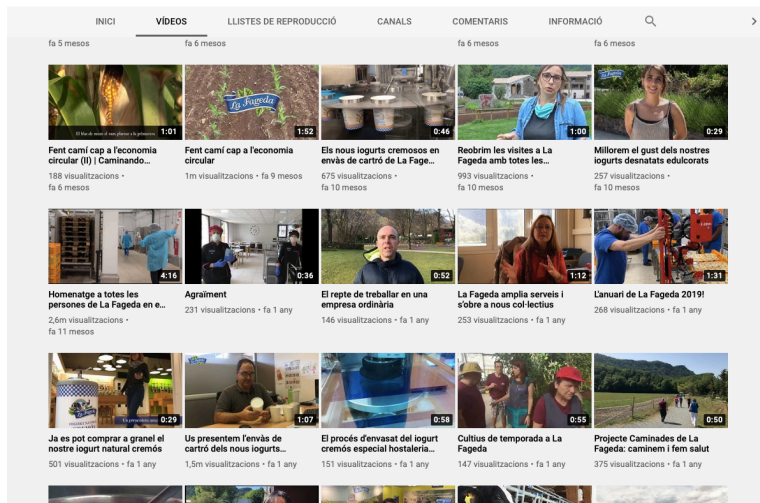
INICI VÍDEOS LLISTES DE REPRODUCCIÓ CANALS COMENTARIS INFORMACIÓ

fa 5 mesos
fa 6 mesos
fa 6 mesos
fa 6 mesos

El blat de moro s'està plantant a la primavera
1:01
Fent camí cap a l'economia circular (II) | Caminando...
188 visualitzacions • fa 6 mesos

La Fageda
1:52
Fent camí cap a l'economia circular
1m visualitzacions • fa 9 mesos

0:46
Els nous iogurts cremosos en envàs de cartró de La Fage...
675 visualitzacions • fa 10 mesos

1:00
Reobrim les visites a La Fageda amb totes les...
993 visualitzacions • fa 10 mesos

0:29
Millorem el gust dels nostres iogurts desnatats edulcorats
257 visualitzacions • fa 10 mesos

4:16
Homenatge a totes les persones de La Fageda en e...
2,6m visualitzacions • fa 11 mesos

0:36
Agraïment
231 visualitzacions • fa 1 any

0:52
El repte de treballar en una empresa ordinària
146 visualitzacions • fa 1 any

1:12
La Fageda amplia serveis i s'obre a nous col·lectius
253 visualitzacions • fa 1 any

1:31
L'anuari de La Fageda 2019!
268 visualitzacions • fa 1 any

0:29
Ja es pot comprar a granel el nostre iogurt natural cremós
501 visualitzacions • fa 1 any

1:07
Us presentem l'envàs de cartró dels nous iogurts...
1,5m visualitzacions • fa 1 any

0:58
El procés d'envasat del iogurt cremós especial hostaleria...
151 visualitzacions • fa 1 any

0:55
Cultius de temporada a La Fageda
147 visualitzacions • fa 1 any

0:50
Projecte Caminades de La Fageda: caminem i fem salut
375 visualitzacions • fa 1 any